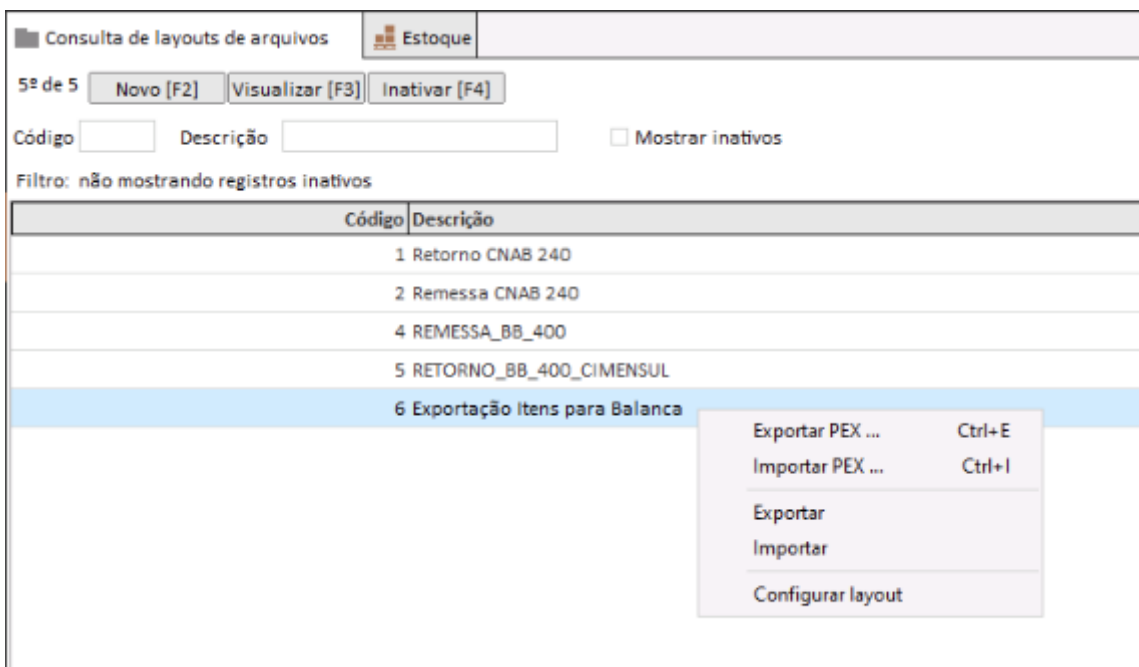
Consulta de layouts de arquivos | Estoque

5º de 5 | Novo [F2] | Visualizar [F3] | Inativar [F4]

Código | Descrição | Mostrar inativos

Filtro: não mostrando registros inativos

| Código | Descrição |
|---|---|
| 1 | Retorno CNAB 240 |
| 2 | Remessa CNAB 240 |
| 4 | REMESSA_BB_400 |
| 5 | RETORNO_BB_400_CIMENSUL |
| 6 | Exportação Itens para Balanca |

Exportar PEX ... Ctrl+E
Importar PEX ... Ctrl+I
Exportar
Importar
Configurar layout